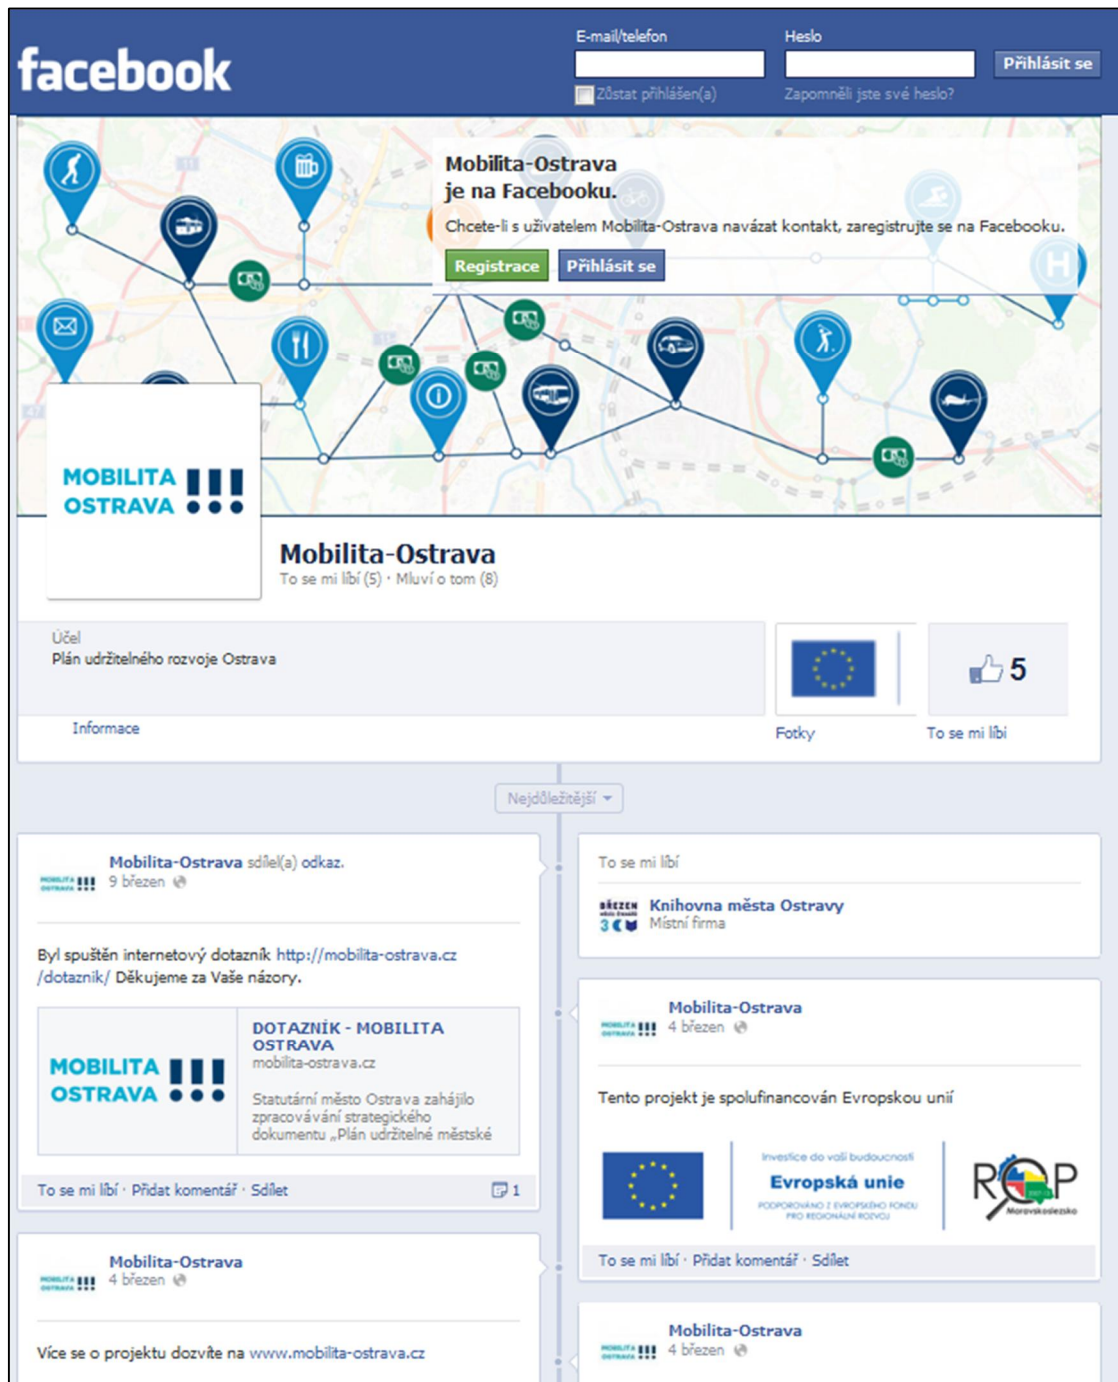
facebook

E-mail/telefon
Heslo
Přihlásit se
Zůstat přihlášen(a)
Zapomněli jste své heslo?

Mobilita-Ostrava je na Facebooku.
Chcete-li s uživatelem Mobilita-Ostrava navázat kontakt, zaregistrujte se na Facebooku.
Registrace
Přihlásit se

MOBILITA OSTRAVA

Mobilita-Ostrava
To se mi líbí (5) · Mluví o tom (8)

Účel
Plán udržitelného rozvoje Ostrava

Informace

Fotky

5
To se mi líbí

Nejdůležitější

Mobilita-Ostrava sdílel(a) odkaz.
9 březen

Byl spuštěn internetový dotazník http://mobilita-ostrava.cz/dotaznik/ Děkujeme za Vaše názory.

MOBILITA OSTRAVA
DOTAZNÍK - MOBILITA OSTRAVA
mobilita-ostrava.cz
Statutární město Ostrava zahájilo zpracovávání strategického dokumentu „Plán udržitelné městské

To se mi líbí · Přidat komentář · Sdílet
1

Mobilita-Ostrava
4 březen

Více se o projektu dozvíte na www.mobilita-ostrava.cz

To se mi líbí

Knihovna města Ostravy
Místní firma

Mobilita-Ostrava
4 březen

Tento projekt je spolufinancován Evropskou unií

Investice do vaší budoucnosti
Evropská unie
PODPOROVÁNO Z EVROPSKÉHO FONDU PRO REGIONÁLNÍ ROZVOJ

ROP
Moravskoslezsko

To se mi líbí · Přidat komentář · Sdílet

Mobilita-Ostrava
4 březen